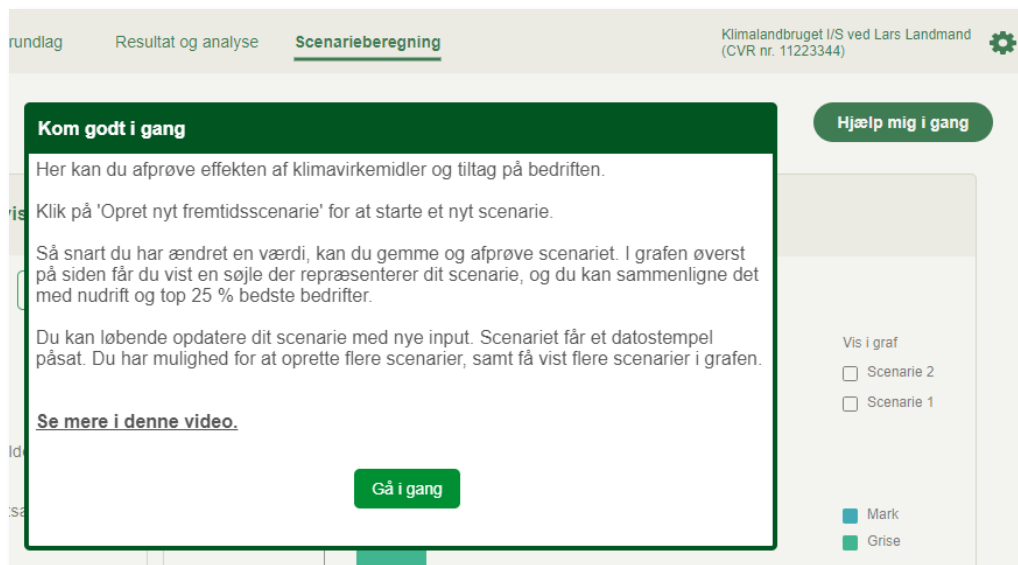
rundlag Resultat og analyse Scenarieberegning

Klimalandbruget I/S ved Lars Landmand (CVR nr. 11223344)

Hjælp mig i gang

Kom godt i gang

Her kan du afprøve effekten af klimavirkemidler og tiltag på bedriften.

Klik på 'Opret nyt fremtidsscenarie' for at starte et nyt scenarie.

Så snart du har ændret en værdi, kan du gemme og afprøve scenariet. I grafen øverst på siden får du vist en søjle der repræsenterer dit scenarie, og du kan sammenligne det med nudrift og top 25 % bedste bedrifter.

Du kan løbende opdatere dit scenarie med nye input. Scenariet får et datostempel påsat. Du har mulighed for at oprette flere scenarier, samt få vist flere scenarier i grafen.

Se mere i denne video.

Gå i gang

vis

Ide

tsa

Vis i graf

Scenarie 2

Scenarie 1

Mark

Grise